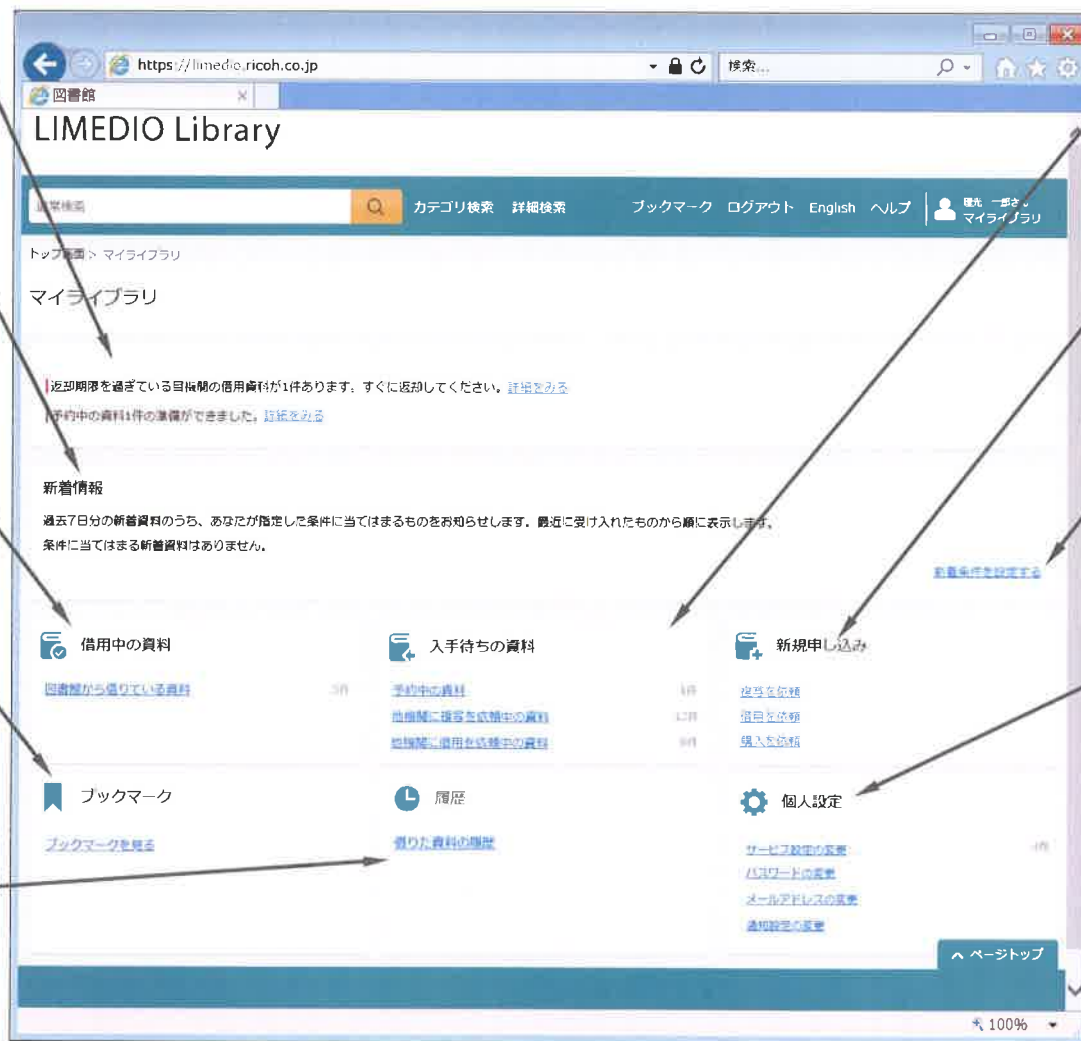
https://limedio.ricoh.co.jp

検索...

図書館

LIMEDIO Library

資料検索

カテゴリ検索　詳細検索

ブックマーク　ログアウト　English　ヘルプ

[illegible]さん
マイライブラリ

トップ画面 > マイライブラリ

マイライブラリ

返却期限を過ぎている目録館の借用資料が1件あります。すぐに返却してください。詳細をみる

予約中の資料1件の準備ができました。詳細をみる

新着情報

過去7日分の新着資料のうち、あなたが指定した条件に当てはまるものをお知らせします。最近に受け入れたものから順に表示します。

条件に当てはまる新着資料はありません。

新着条件を設定する

借用中の資料

図書館から借りている資料　3件

入手待ちの資料

予約中の資料　1件

他機関に複写を依頼中の資料　12件

他機関に借用を依頼中の資料　8件

新規申し込み

複写を依頼

借用を依頼

購入を依頼

ブックマーク

ブックマークを見る

履歴

借りた資料の履歴

個人設定

サービス設定の変更　1件

パスワードの変更

メールアドレスの変更

通知設定の変更

ページトップ

100%